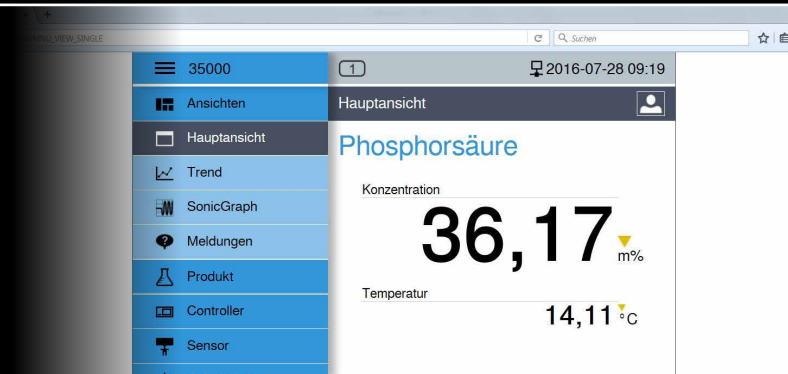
MENU_VIEW_SINGLE

Suchen

35000

1

2016-07-28 09:19

Ansichten

Hauptansicht

Trend

SonicGraph

Meldungen

Produkt

Controller

Sensor

Hauptansicht

Phosphorsäure

Konzentration

36,17

m%

Temperatur

14,11

°C